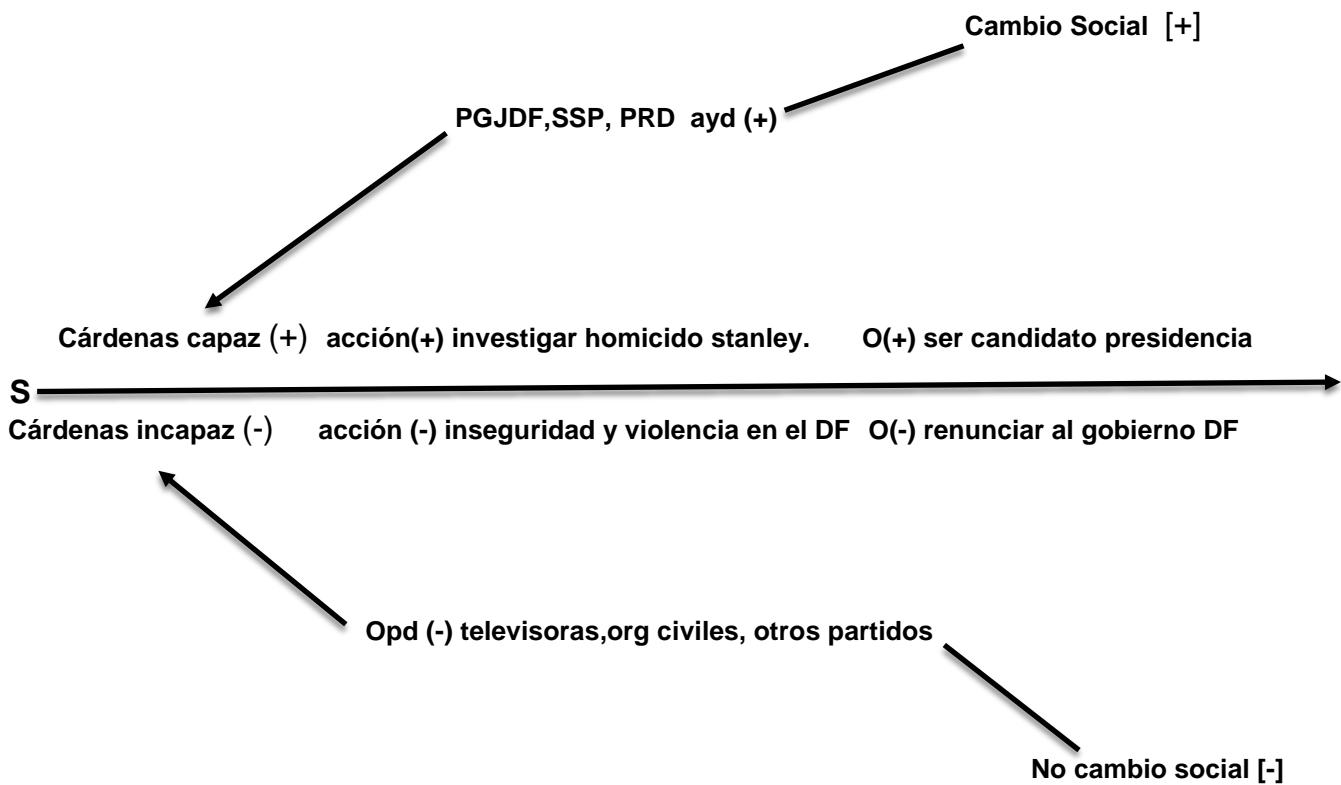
Cambio Social [+]

PGJDF,SSP, PRD ayd (+)

Cárdenas capaz (+) acción(+) investigar homicido stanley. O(+) ser candidato presidencia

S

Cárdenas incapaz (-) acción (-) inseguridad y violencia en el DF O(-) renunciar al gobierno DF

Opd (-) televisoras,org civiles, otros partidos

No cambio social [-]